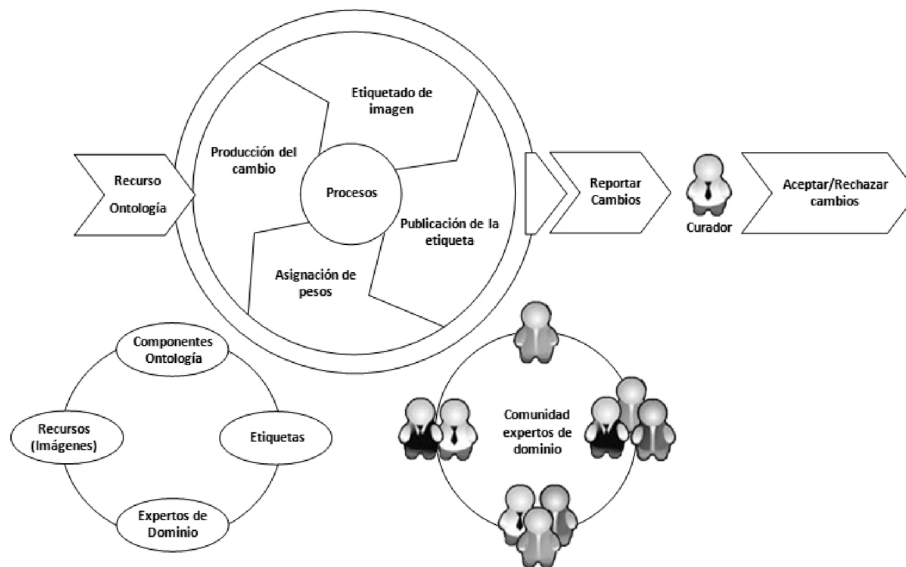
Recurso
Ontología

Producción del cambio

Etiquetado de imagen

Procesos

Publicación de la etiqueta

Asignación de pesos

Reportar Cambios

Curador

Aceptar/Rechazar cambios

Componentes Ontología

Recursos (Imágenes)

Etiquetas

Expertos de Dominio

Comunidad expertos de dominio